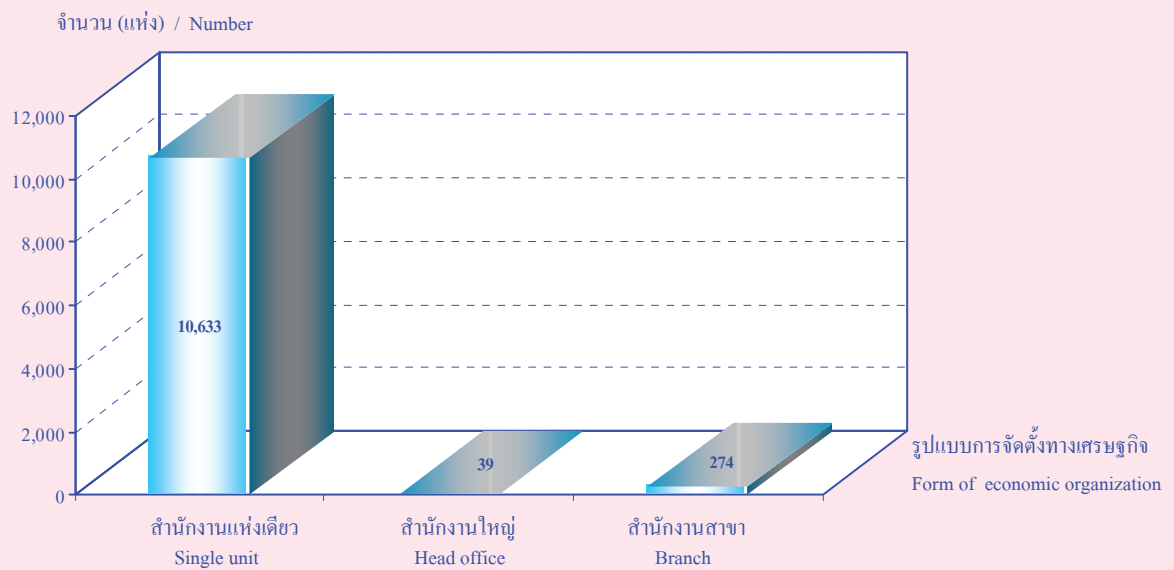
จำนวน (แห่ง) / Number

12,000
10,000
8,000
6,000
4,000
2,000
0

10,633
39
274

สำนักงานแห่งเดียว
Single unit

สำนักงานใหญ่
Head office

สำนักงานสาขา
Branch

รูปแบบการจัดตั้งทางเศรษฐกิจ
Form of economic organization